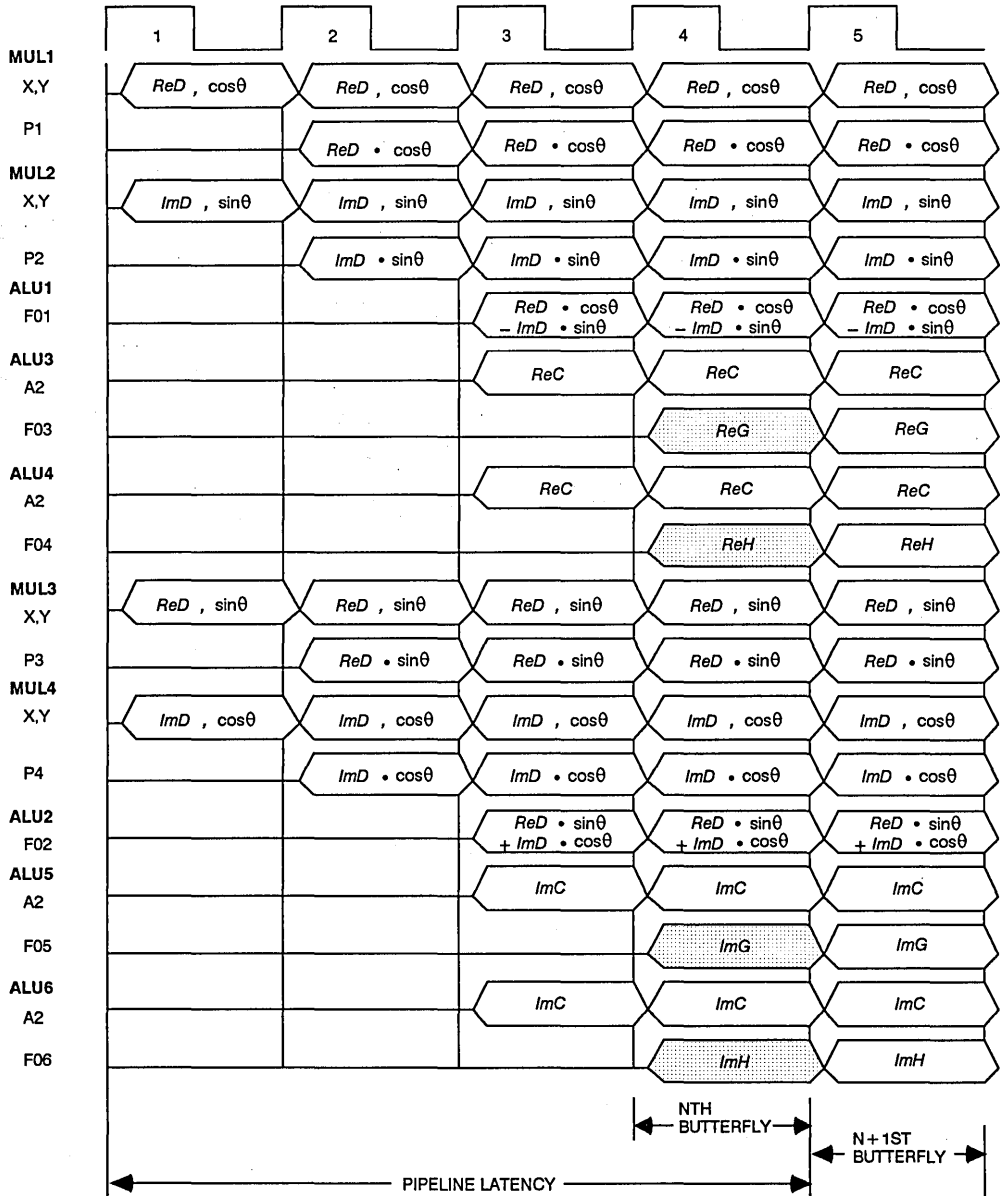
1 2 3 4 5

MUL1
X,Y
ReD , cosθ | ReD , cosθ | ReD , cosθ | ReD , cosθ | ReD , cosθ

P1
ReD • cosθ | ReD • cosθ | ReD • cosθ | ReD • cosθ

MUL2
X,Y
ImD , sinθ | ImD , sinθ | ImD , sinθ | ImD , sinθ | ImD , sinθ

P2
ImD • sinθ | ImD • sinθ | ImD • sinθ | ImD • sinθ

ALU1
F01
ReD • cosθ – ImD • sinθ | ReD • cosθ – ImD • sinθ | ReD • cosθ – ImD • sinθ

ALU3
A2
ReC | ReC | ReC

F03
ReG | ReG

ALU4
A2
ReC | ReC | ReC

F04
ReH | ReH

MUL3
X,Y
ReD , sinθ | ReD , sinθ | ReD , sinθ | ReD , sinθ | ReD , sinθ

P3
ReD • sinθ | ReD • sinθ | ReD • sinθ | ReD • sinθ

MUL4
X,Y
ImD , cosθ | ImD , cosθ | ImD , cosθ | ImD , cosθ | ImD , cosθ

P4
ImD • cosθ | ImD • cosθ | ImD • cosθ | ImD • cosθ

ALU2
F02
ReD • sinθ + ImD • cosθ | ReD • sinθ + ImD • cosθ | ReD • sinθ + ImD • cosθ

ALU5
A2
ImC | ImC | ImC

F05
ImG | ImG

ALU6
A2
ImC | ImC | ImC

F06
ImH | ImH

NTH BUTTERFLY
N+1ST BUTTERFLY
PIPELINE LATENCY